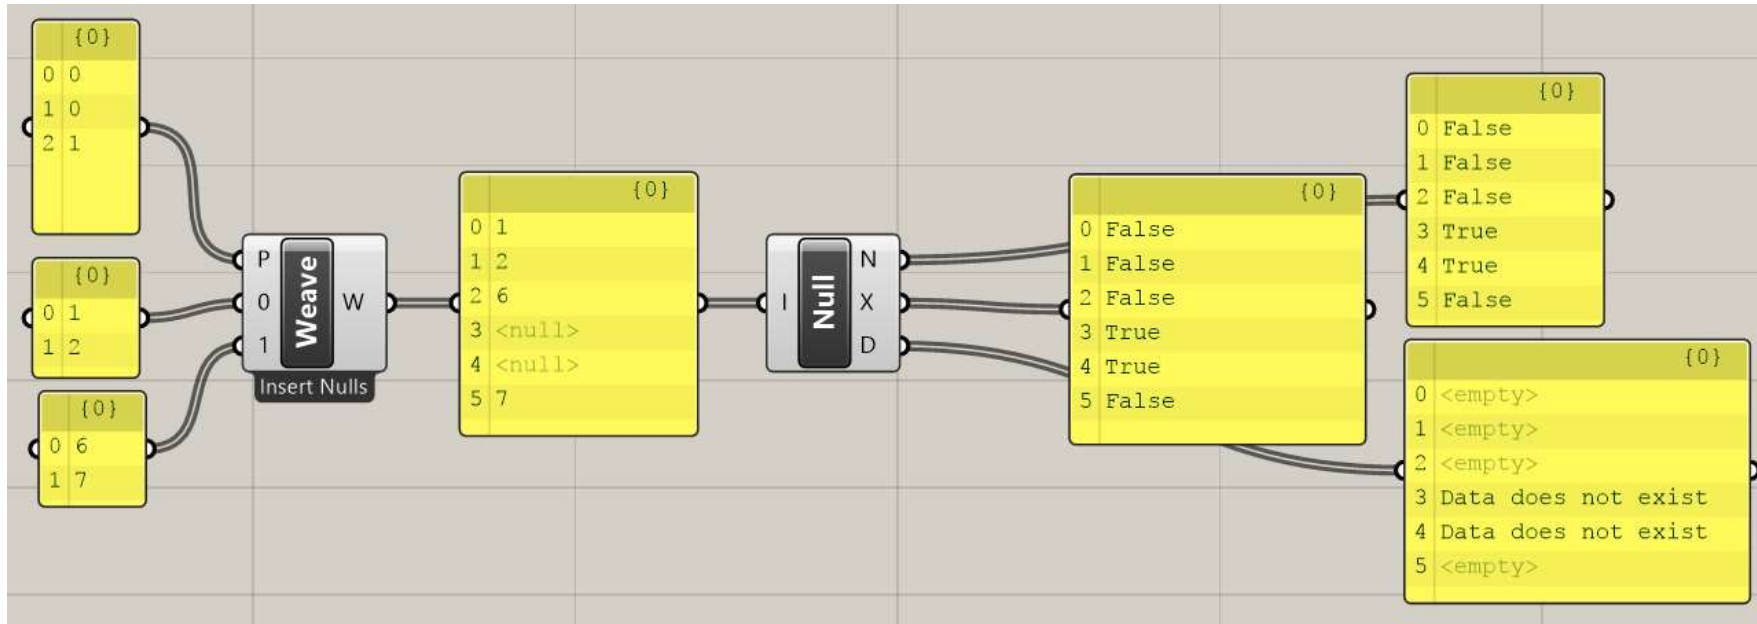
{0}
0 0
1 0
2 1

{0}
0 1
1 2

{0}
0 6
1 7

P
0
1
Weave
W
Insert Nulls

{0}
0 1
1 2
2 6
3 <null>
4 <null>
5 7

I
Null
N
X
D

{0}
0 False
1 False
2 False
3 True
4 True
5 False

{0}
0 False
1 False
2 False
3 True
4 True
5 False

{0}
0 <empty>
1 <empty>
2 <empty>
3 Data does not exist
4 Data does not exist
5 <empty>